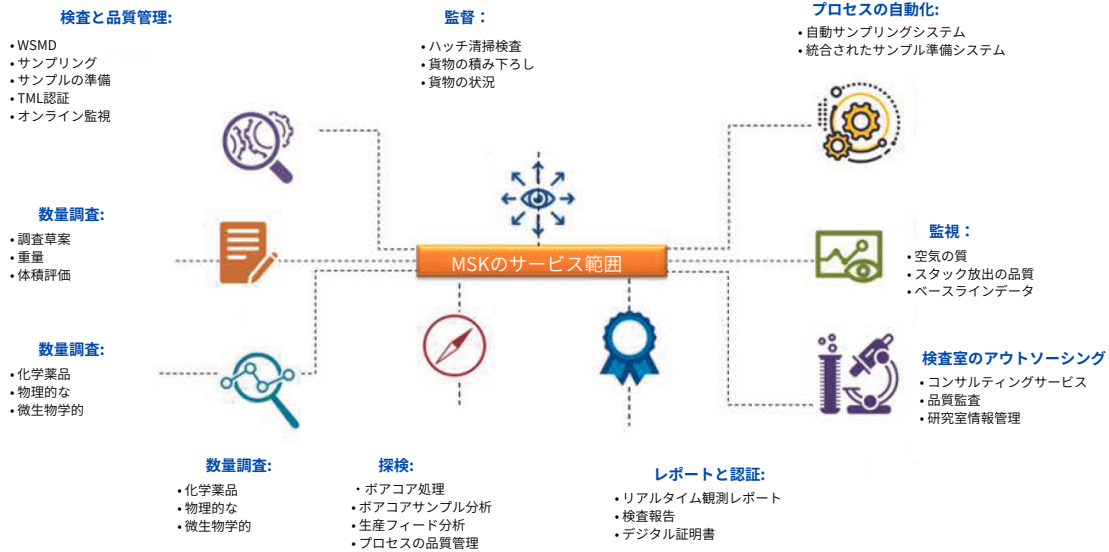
検査と品質管理:

• WSMD
• サンプリング
• サンプルの準備
• TML認証
• オンライン監視

監督：

• ハッチ清掃検査
• 貨物の積み下ろし
• 貨物の状況

プロセスの自動化:

• 自動サンプリングシステム
• 統合されたサンプル準備システム

数量調査:

• 調査草案
• 重量
• 体積評価

MSKのサービス範囲

監視：

• 空気の質
• スタック放出の品質
• ベースラインデータ

数量調査:

• 化学薬品
• 物理的な
• 微生物学的

検査室のアウトソーシング

• コンサルティングサービス
• 品質監査
• 研究室情報管理

数量調査:

• 化学薬品
• 物理的な
• 微生物学的

探検:

・ボアコア処理
• ボアコアサンプル分析
• 生産フィード分析
• プロセスの品質管理

レポートと認証:

• リアルタイム観測レポート
• 検査報告
• デジタル証明書